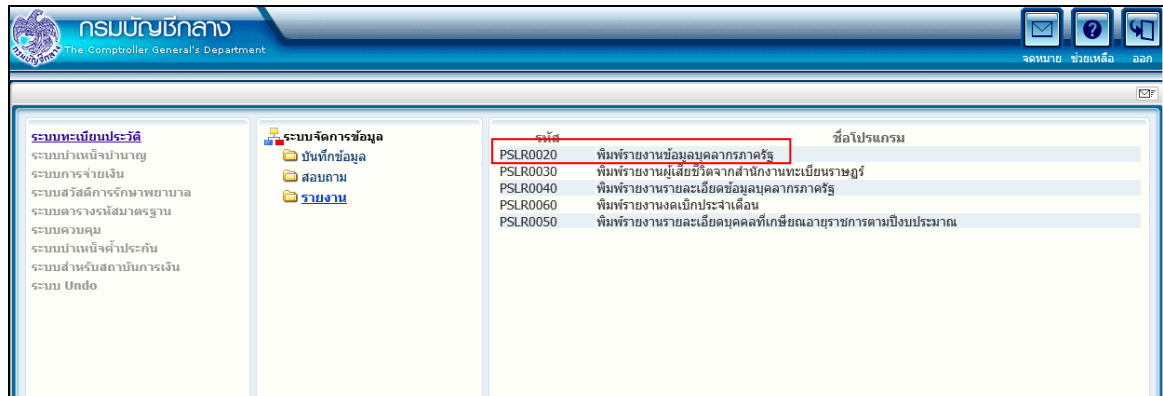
กรมบัญชีกลาง
The Comptroller General's Department

จดหมาย ช่วยเหลือ ออก

ระบบทะเบียนประวัติ
ระบบบำเหน็จบำนาญ
ระบบการจ่ายเงิน
ระบบสวัสดิการรักษาพยาบาล
ระบบตารางรหัสมาตรฐาน
ระบบควบคุม
ระบบบำเหน็จค้ำประกัน
ระบบสำหรับสถาบันการเงิน
ระบบ Undo

ระบบจัดการข้อมูล
บันทึกข้อมูล
สอบถาม
รายงาน

| รหัส | ชื่อโปรแกรม |
|---|---|
| PSLR0020 | พิมพ์รายงานข้อมูลบุคลากรภาครัฐ |
| PSLR0030 | พิมพ์รายงานผู้เสียชีวิตจากสำนักงานทะเบียนราษฎร์ |
| PSLR0040 | พิมพ์รายงานรายละเอียดข้อมูลบุคลากรภาครัฐ |
| PSLR0060 | พิมพ์รายงานงดเบิกประจำเดือน |
| PSLR0050 | พิมพ์รายงานรายละเอียดบุคคลที่เกษียณอายุราชการตามปีงบประมาณ |